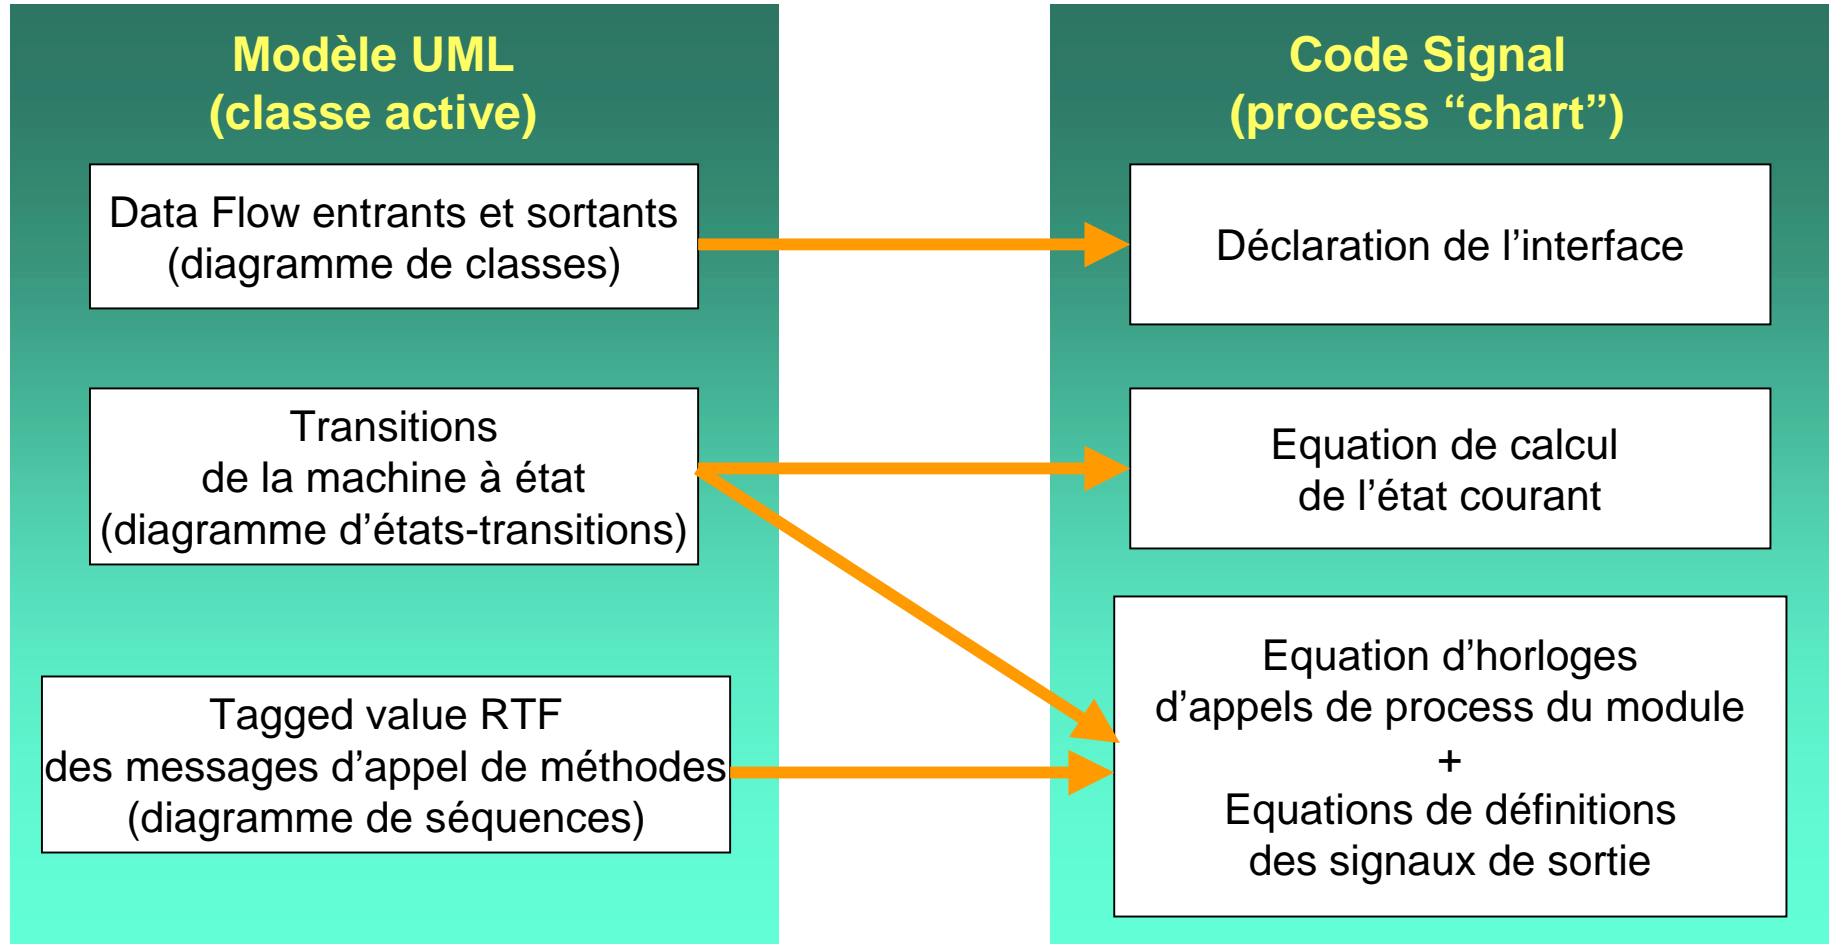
Modèle UML
(classe active)

Data Flow entrants et sortants
(diagramme de classes)

Transitions
de la machine à état
(diagramme d'états-transitions)

Tagged value RTF
des messages d'appel de méthodes
(diagramme de séquences)

Code Signal
(process "chart")

Déclaration de l'interface

Equation de calcul
de l'état courant

Equation d'horloges
d'appels de process du module
+
Equations de définitions
des signaux de sortie